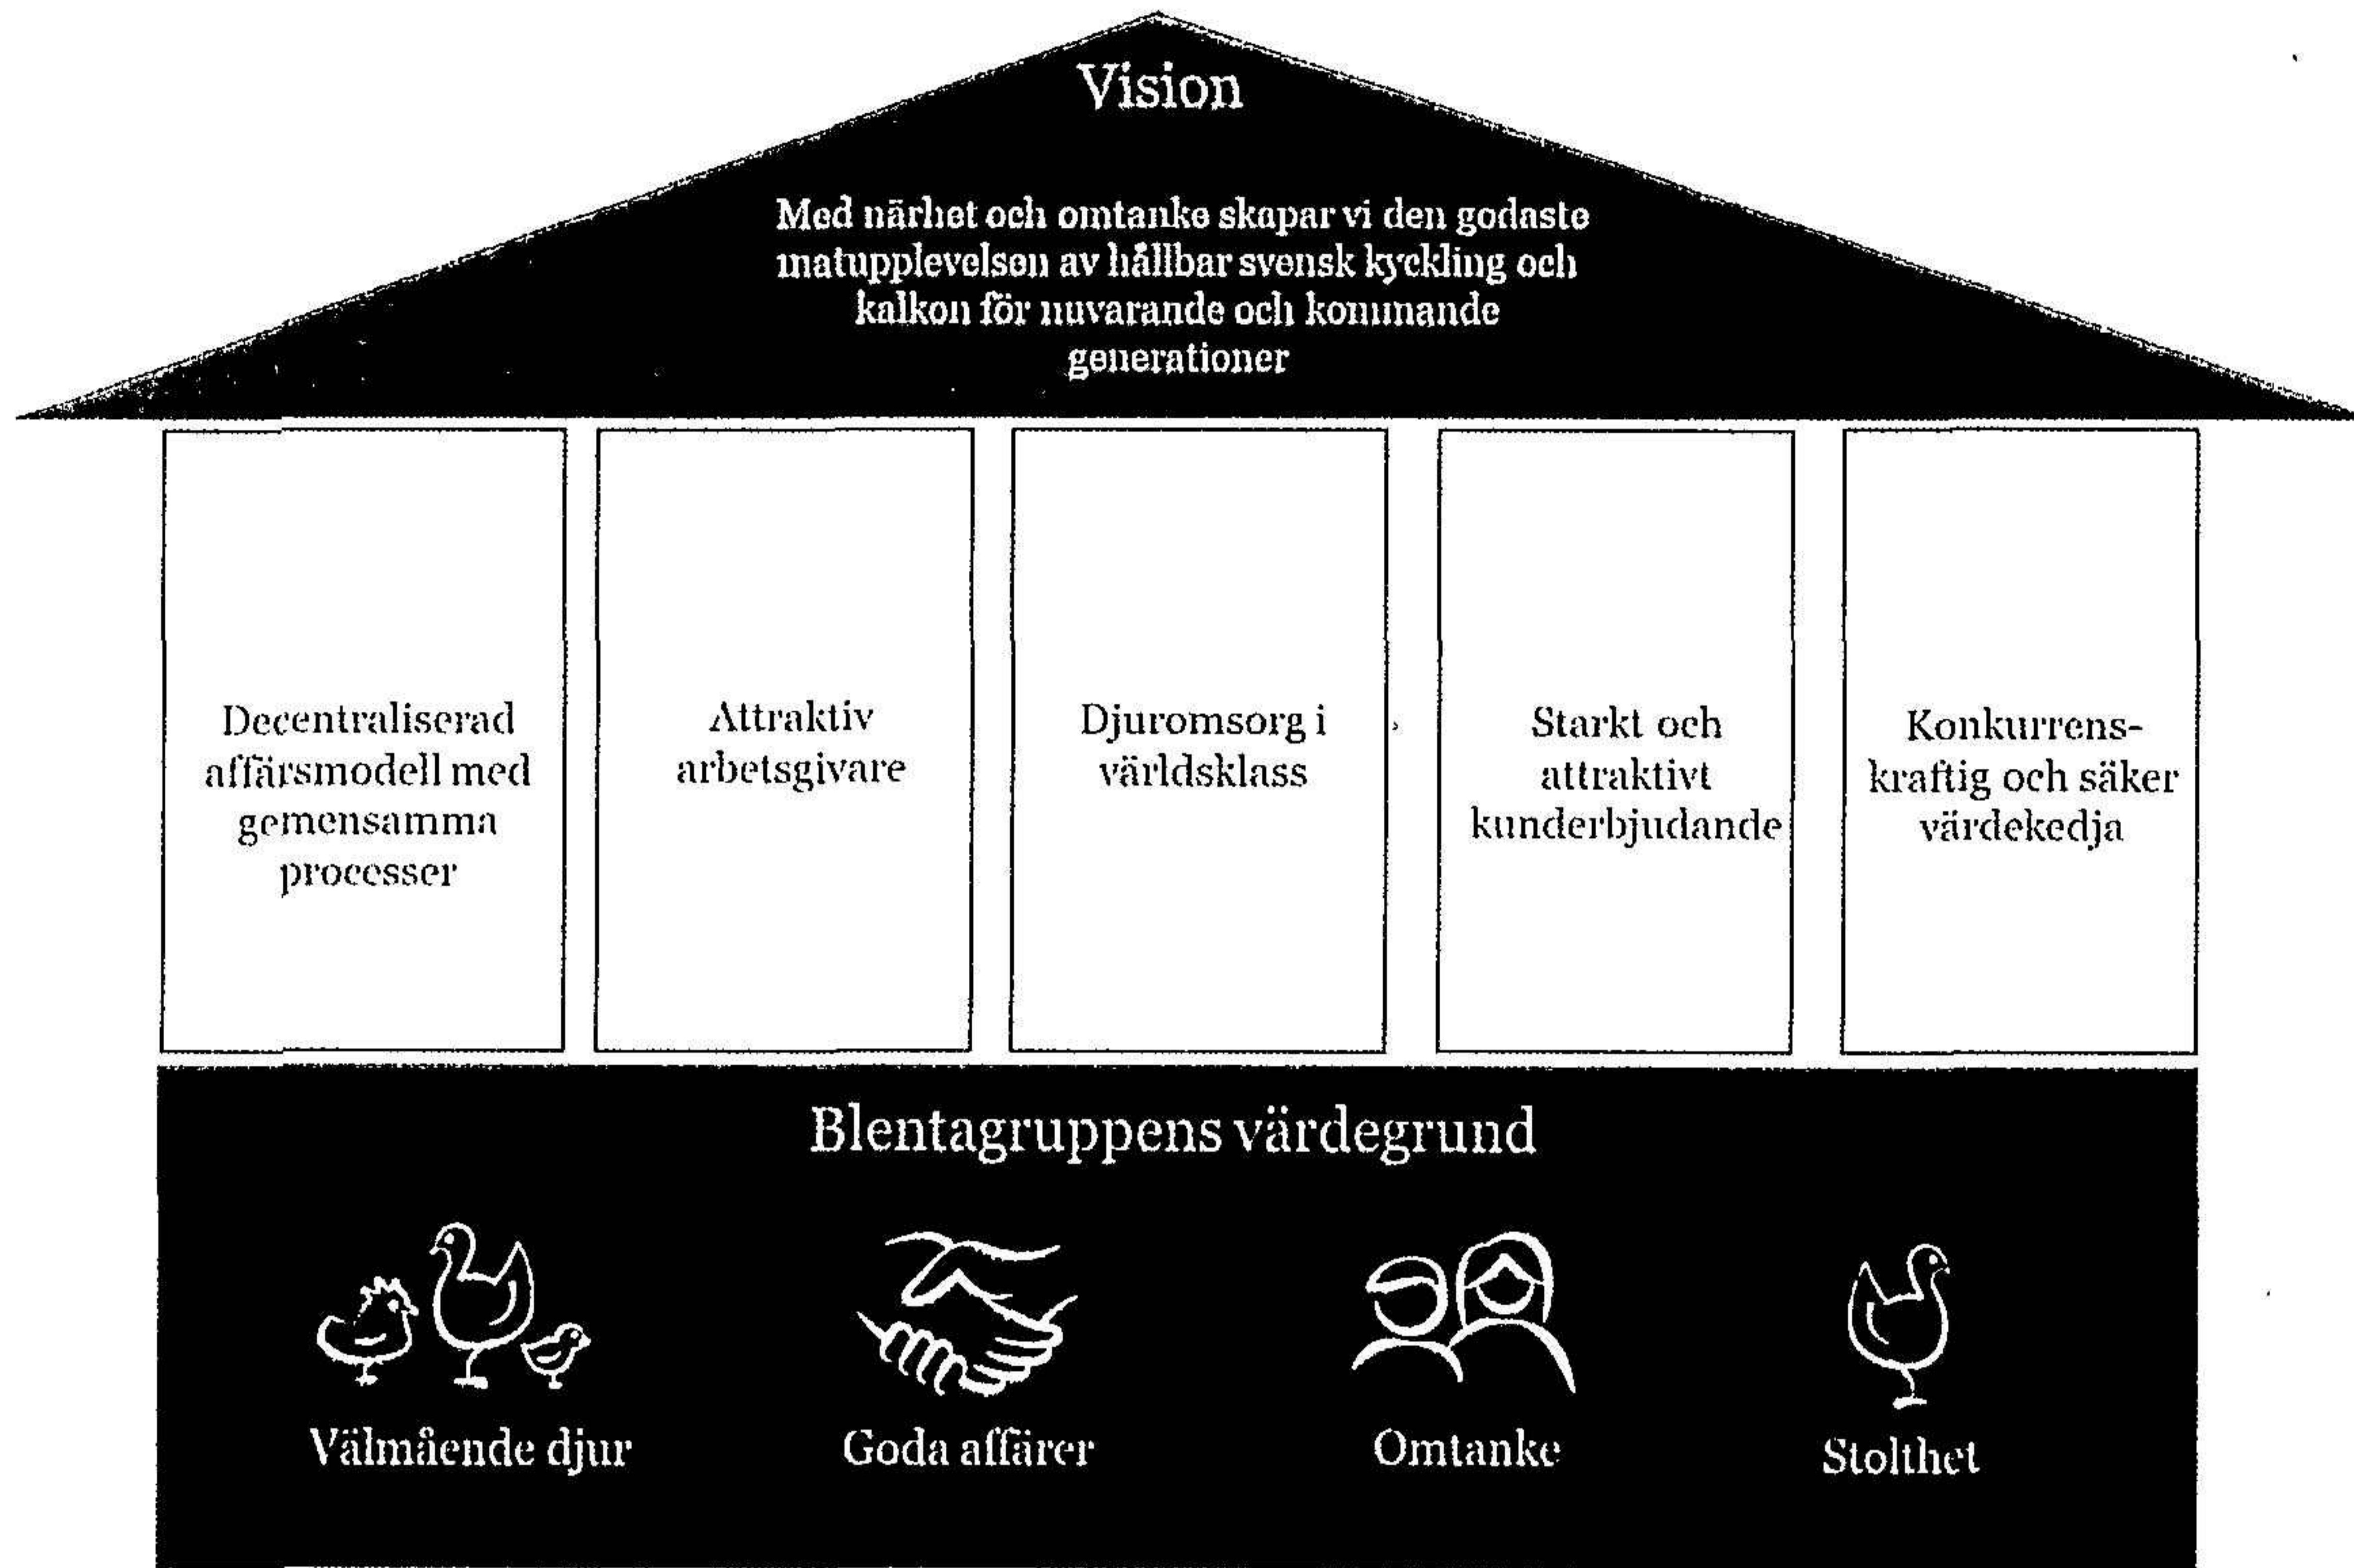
Vision

Med närhet och omtanke skapar vi den godaste matupplevelsen av hållbar svensk kyckling och kalkon för nuvarande och kommande generationer

Decentraliserad affärsmodell med gemensamma processer

Attraktiv arbetsgivare

Djuromsorg i världsklass

Starkt och attraktivt kunderbjudande

Konkurrenskraftig och säker värdekedja

Blentagruppens värdegrund

Välmående djur

Goda affärer

Omtanke

Stolthet